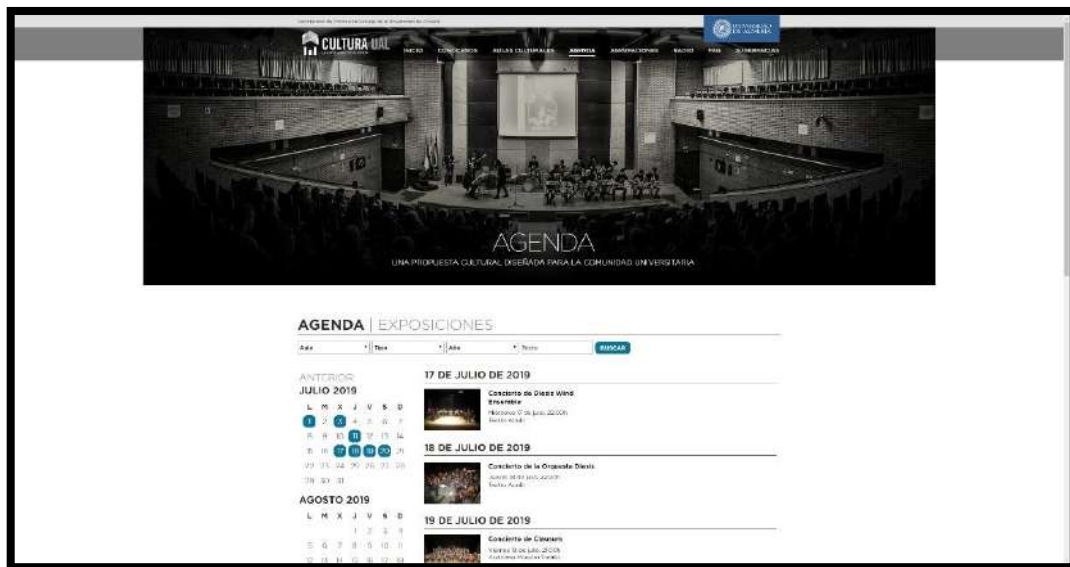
CULTURA UAL

INICIO CONVOCATORIAS AULAS CULTURALES AGENDA ASOCIACIONES RADIO PAS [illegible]

UNIVERSIDAD DE ALMERÍA

AGENDA
UNA PROPUESTA CULTURAL DISEÑADA PARA LA COMUNIDAD UNIVERSITARIA

AGENDA | EXPOSICIONES

Aula | Tipo | Año | Texto | BUSCAR

ANTERIOR
JULIO 2019

| L | M | X | J | V | S | D |
|---|---|---|---|---|---|---|
| 1 | 2 | 3 | 4 | 5 | 6 | 7 |
| 8 | 9 | 10 | 11 | 12 | 13 | 14 |
| 15 | 16 | 17 | 18 | 19 | 20 | 21 |
| 22 | 23 | 24 | 25 | 26 | 27 | 28 |
| 29 | 30 | 31 | | | | |

AGOSTO 2019

| L | M | X | J | V | S | D |
|---|---|---|---|---|---|---|
| | | | 1 | 2 | 3 | 4 |
| 5 | 6 | 7 | 8 | 9 | 10 | 11 |
| 12 | 13 | 14 | 15 | 16 | 17 | 18 |

17 DE JULIO DE 2019

Concierto de Dissis Wind Ensemble
Miércoles 17 de julio, 22:00h
Teatro Auditorio

18 DE JULIO DE 2019

Concierto de la Orquesta Dissis
Jueves 18 de julio, 22:00h
Teatro Auditorio

19 DE JULIO DE 2019

Concierto de Clausura
Viernes 19 de julio, 21:00h
Auditorio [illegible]